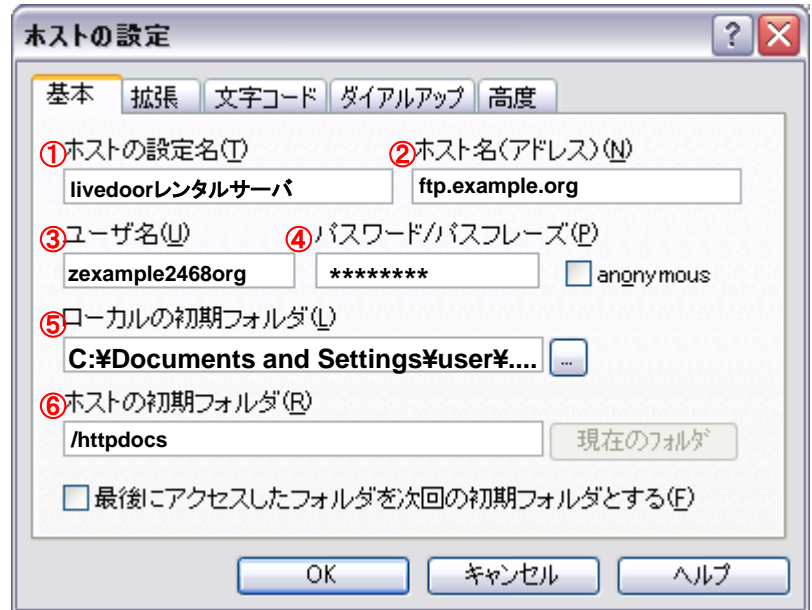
ホストの設定

?

基本 拡張 文字コード ダイアルアップ 高度

①ホストの設定名(T)
livedoorレンタルサーバ

②ホスト名(アドレス)(N)
ftp.example.org

③ユーザ名(U)
zexample2468org

④パスワード/パスフレーズ(P)
********

anonymous

⑤ローカルの初期フォルダ(L)
C:¥Documents and Settings¥user¥....

...

⑥ホストの初期フォルダ(R)
/httpdocs

現在のフォルダ

最後にアクセスしたフォルダを次回の初期フォルダとする(F)

OK キャンセル ヘルプ